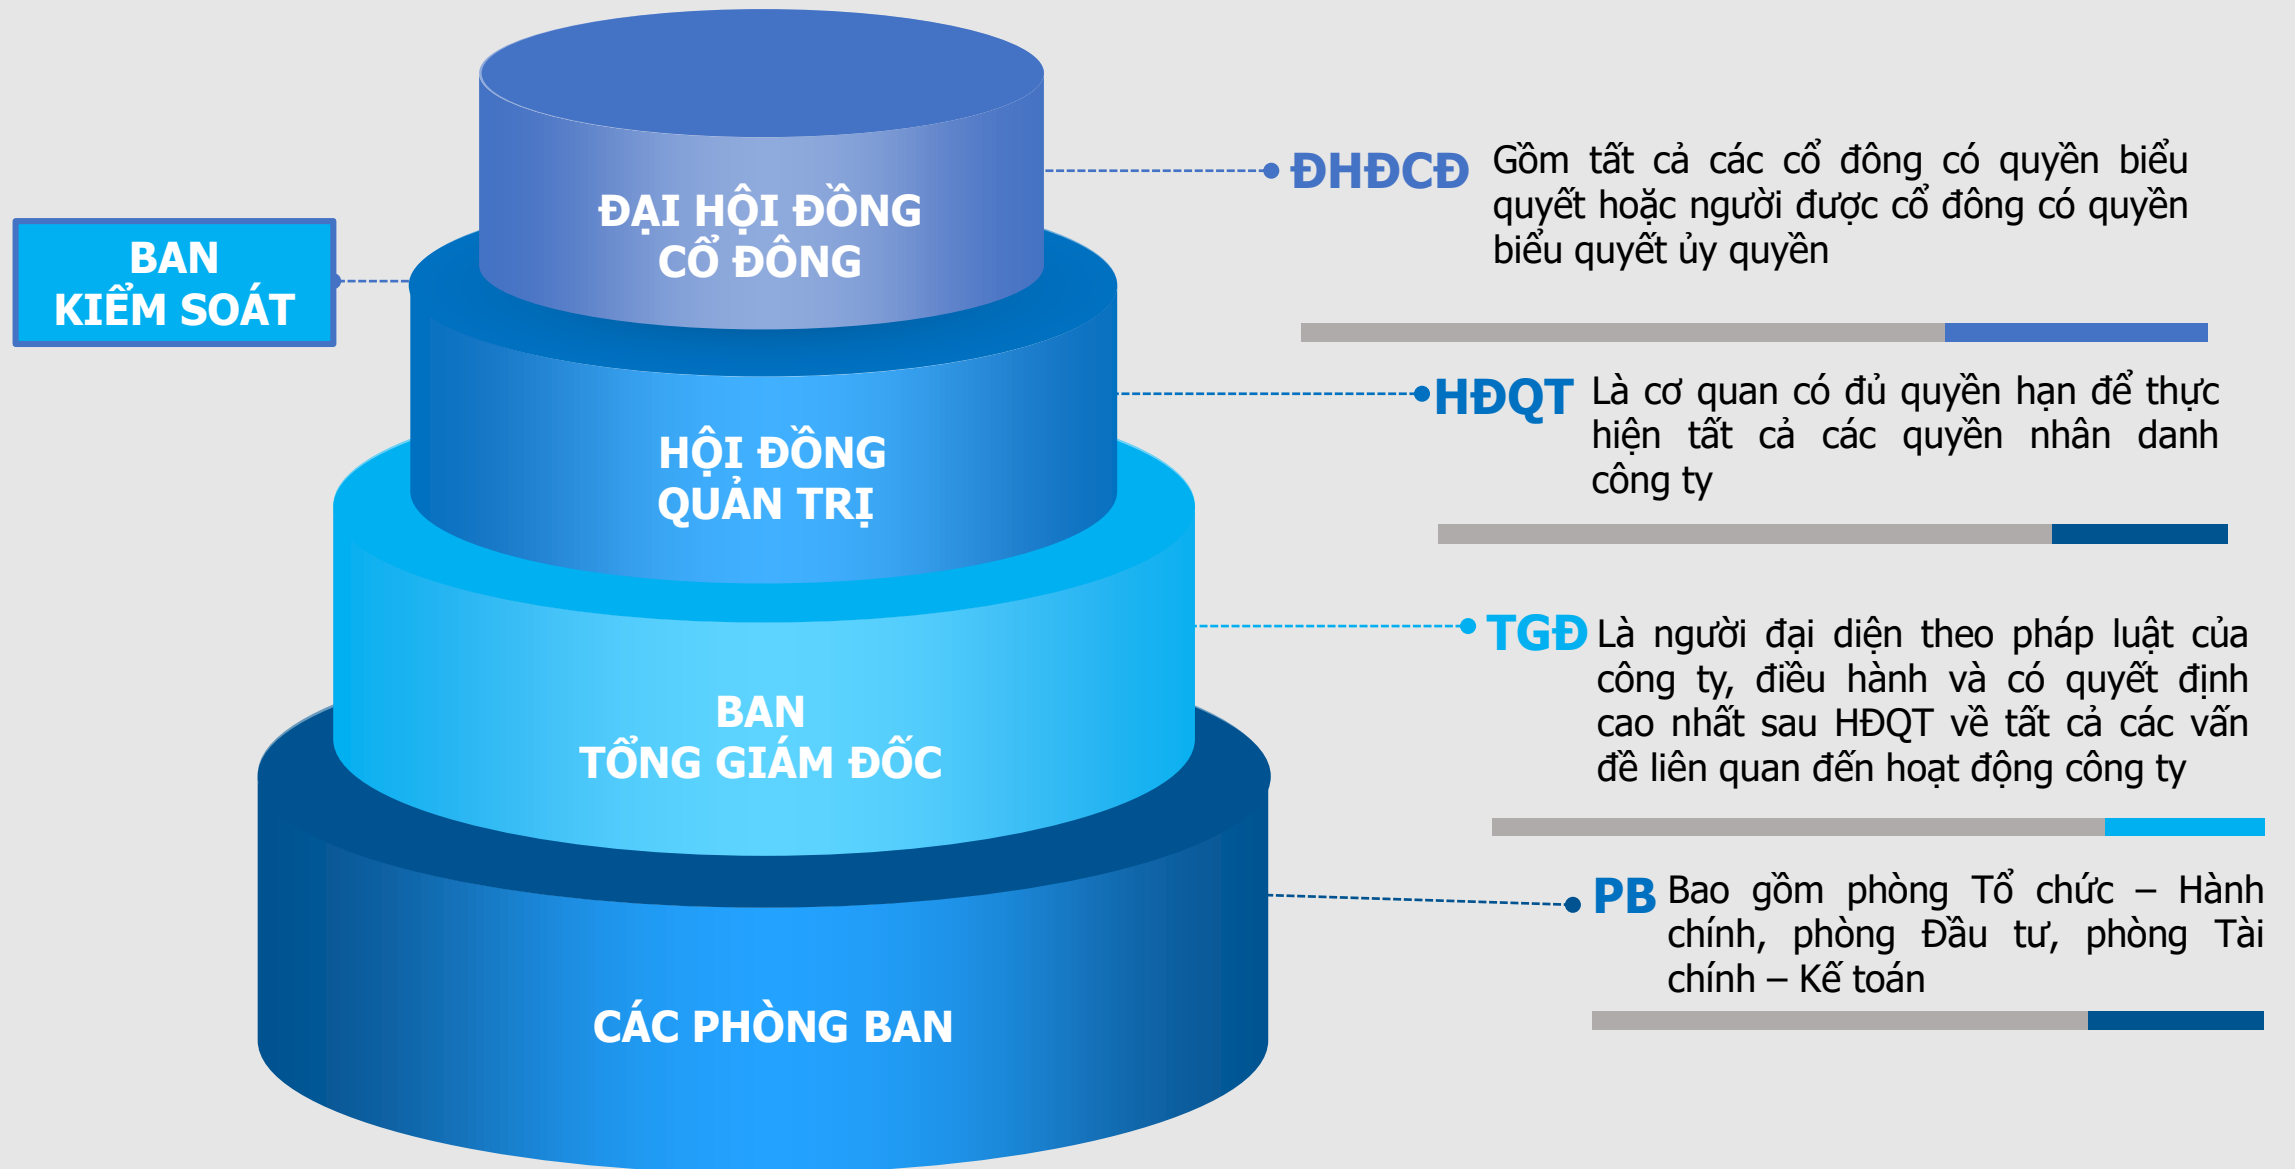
BAN KIỂM SOÁT

ĐẠI HỘI ĐỒNG CỔ ĐÔNG

HỘI ĐỒNG QUẢN TRỊ

BAN TỔNG GIÁM ĐỐC

CÁC PHÒNG BAN

ĐHĐCĐ Gồm tất cả các cổ đông có quyền biểu quyết hoặc người được cổ đông có quyền biểu quyết ủy quyền

HĐQT Là cơ quan có đủ quyền hạn để thực hiện tất cả các quyền nhân danh công ty

TGĐ Là người đại diện theo pháp luật của công ty, điều hành và có quyết định cao nhất sau HĐQT về tất cả các vấn đề liên quan đến hoạt động công ty

PB Bao gồm phòng Tổ chức – Hành chính, phòng Đầu tư, phòng Tài chính – Kế toán